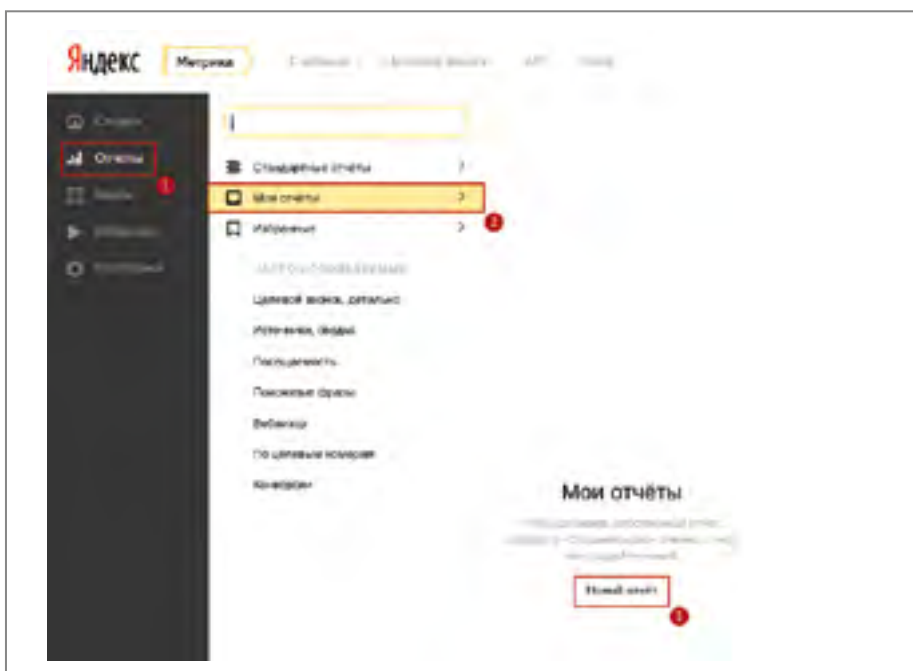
Яндекс Метрика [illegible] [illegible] API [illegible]

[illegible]
Отчеты
1
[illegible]
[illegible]
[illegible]

Стандартные отчёты
Мои отчёты
2
Избранные

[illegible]

Целевой визит, детально
Источники, сводка
Посещаемость
Поисковые фразы
Вебвизор
По целевым конверсиям
Конверсии

Мои отчёты
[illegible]

Новый отчёт
3